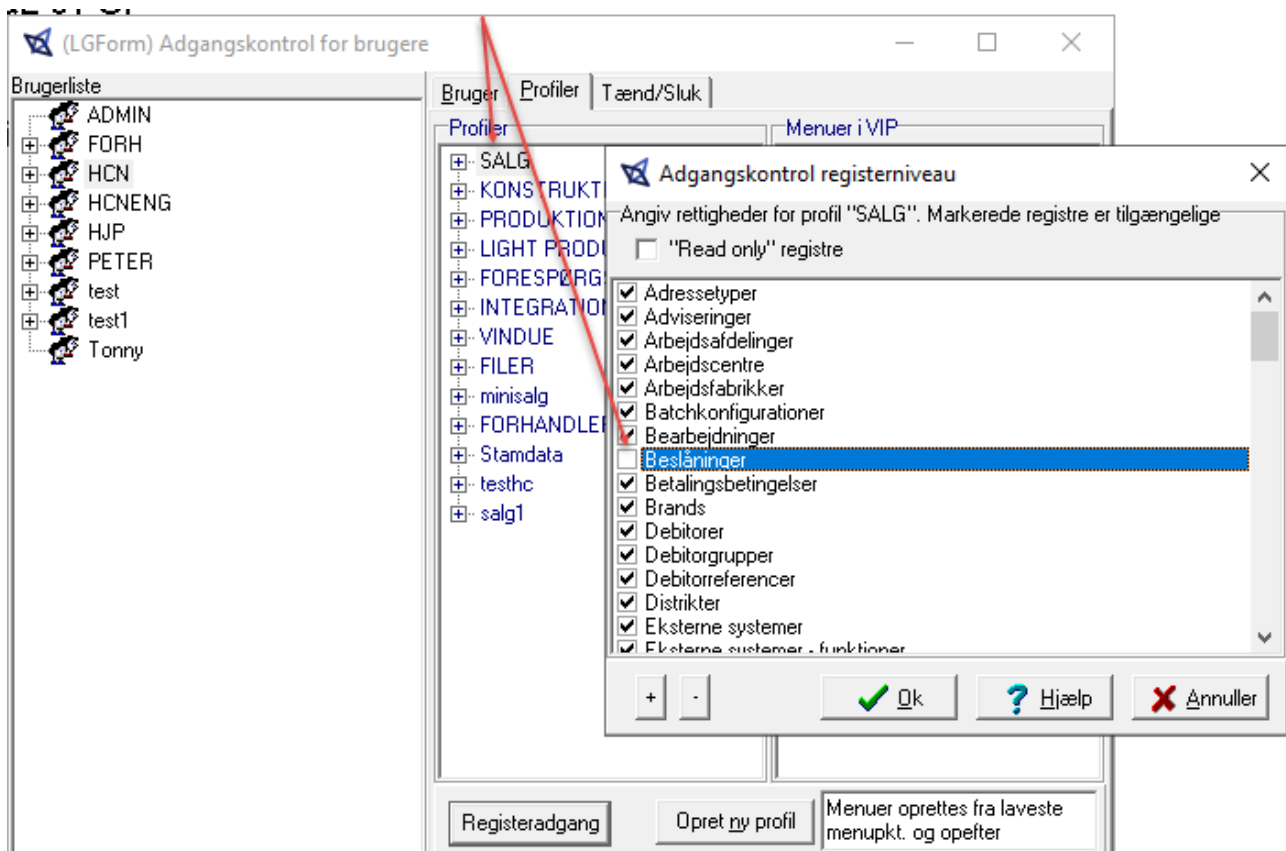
(LGForm) Adgangskontrol for brugere

Brugerliste
ADMIN
FORH
HCN
HCNENG
HJP
PETER
test
test1
Tonny

Bruger | Profiler | Tænd/Sluk

Profiler
SALG
KONSTRUKTI
PRODUKTION
LIGHT PRODU
FORESPØRGS
INTEGRATION
VINDUE
FILER
minisalg
FORHANDLEI
Stamdata
testhc
salg1

Menuer i VIP

Registeradgang
Opret ny profil
Menuer oprettes fra laveste menupkt. og opefter

Adgangskontrol registerniveau

Angiv rettigheder for profil "SALG". Markerede registre er tilgængelige
"Read only" registre

Adressetyper
Adviseringer
Arbejdsafdelinger
Arbejdscentre
Arbejdsfabrikker
Batchkonfigurationer
Bearbejdninger
Beslåninger
Betalingsbetingelser
Brands
Debitorer
Debitorgrupper
Debitorreferencer
Distrikter
Eksterne systemer
Eksterne systemer - funktioner

+
-
Ok
Hjælp
Annuller